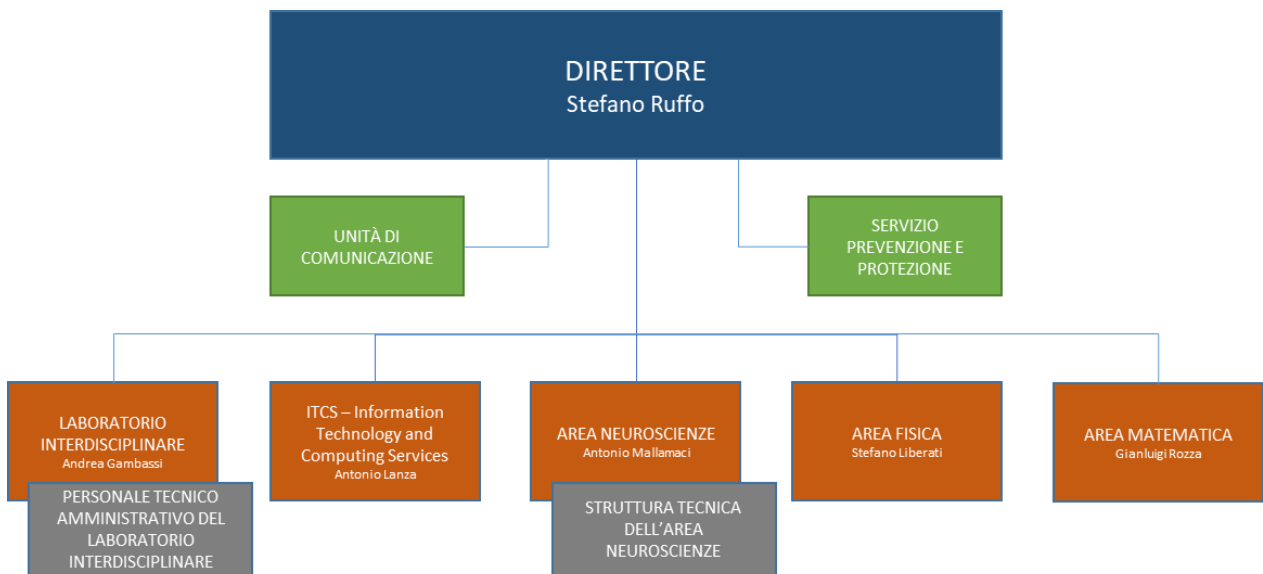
DIRETTORE
Stefano Ruffo

UNITÀ DI COMUNICAZIONE

SERVIZIO PREVENZIONE E PROTEZIONE

LABORATORIO INTERDISCIPLINARE
Andrea Gambassi

PERSONALE TECNICO AMMINISTRATIVO DEL LABORATORIO INTERDISCIPLINARE

ITCS – Information Technology and Computing Services
Antonio Lanza

AREA NEUROSCIENZE
Antonio Mallamaci

STRUTTURA TECNICA DELL'AREA NEUROSCIENZE

AREA FISICA
Stefano Liberati

AREA MATEMATICA
Gianluigi Rozza